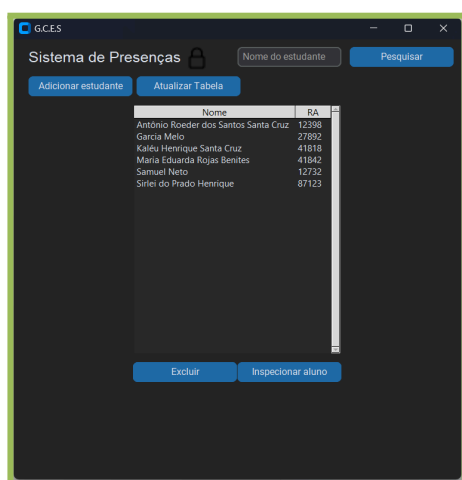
G.C.E.S

Sistema de Presenças

Nome do estudante

Pesquisar

Adicionar estudante

Atualizar Tabela

| Nome | RA |
|---|---|
| Antônio Roeder dos Santos Santa Cruz | 12398 |
| Garcia Melo | 27892 |
| Kaléu Henrique Santa Cruz | 41818 |
| Maria Eduarda Rojas Benites | 41842 |
| Samuel Neto | 12732 |
| Sirlei do Prado Henrique | 87123 |

Excluir

Inspecionar aluno